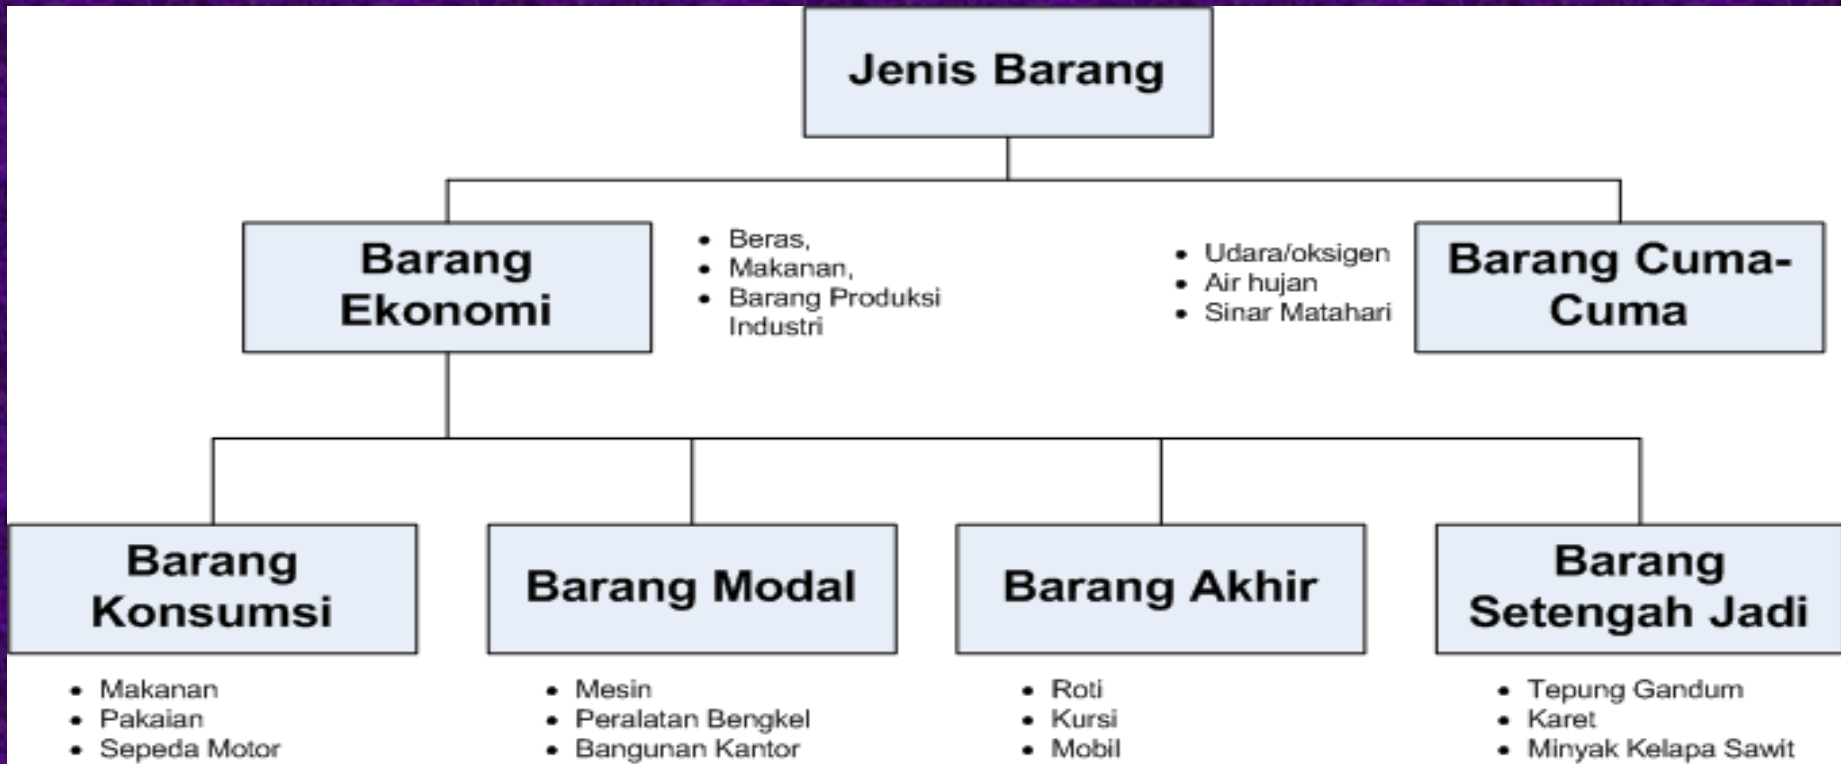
Jenis Barang

Barang Ekonomi

- Beras,
- Makanan,
- Barang Produksi Industri

- Udara/oksigen
- Air hujan
- Sinar Matahari

Barang Cuma-Cuma

Barang Konsumsi

- Makanan
- Pakaian
- Sepeda Motor

Barang Modal

- Mesin
- Peralatan Bengkel
- Bangunan Kantor

Barang Akhir

- Roti
- Kursi
- Mobil

Barang Setengah Jadi

- Tepung Gandum
- Karet
- Minyak Kelapa Sawit